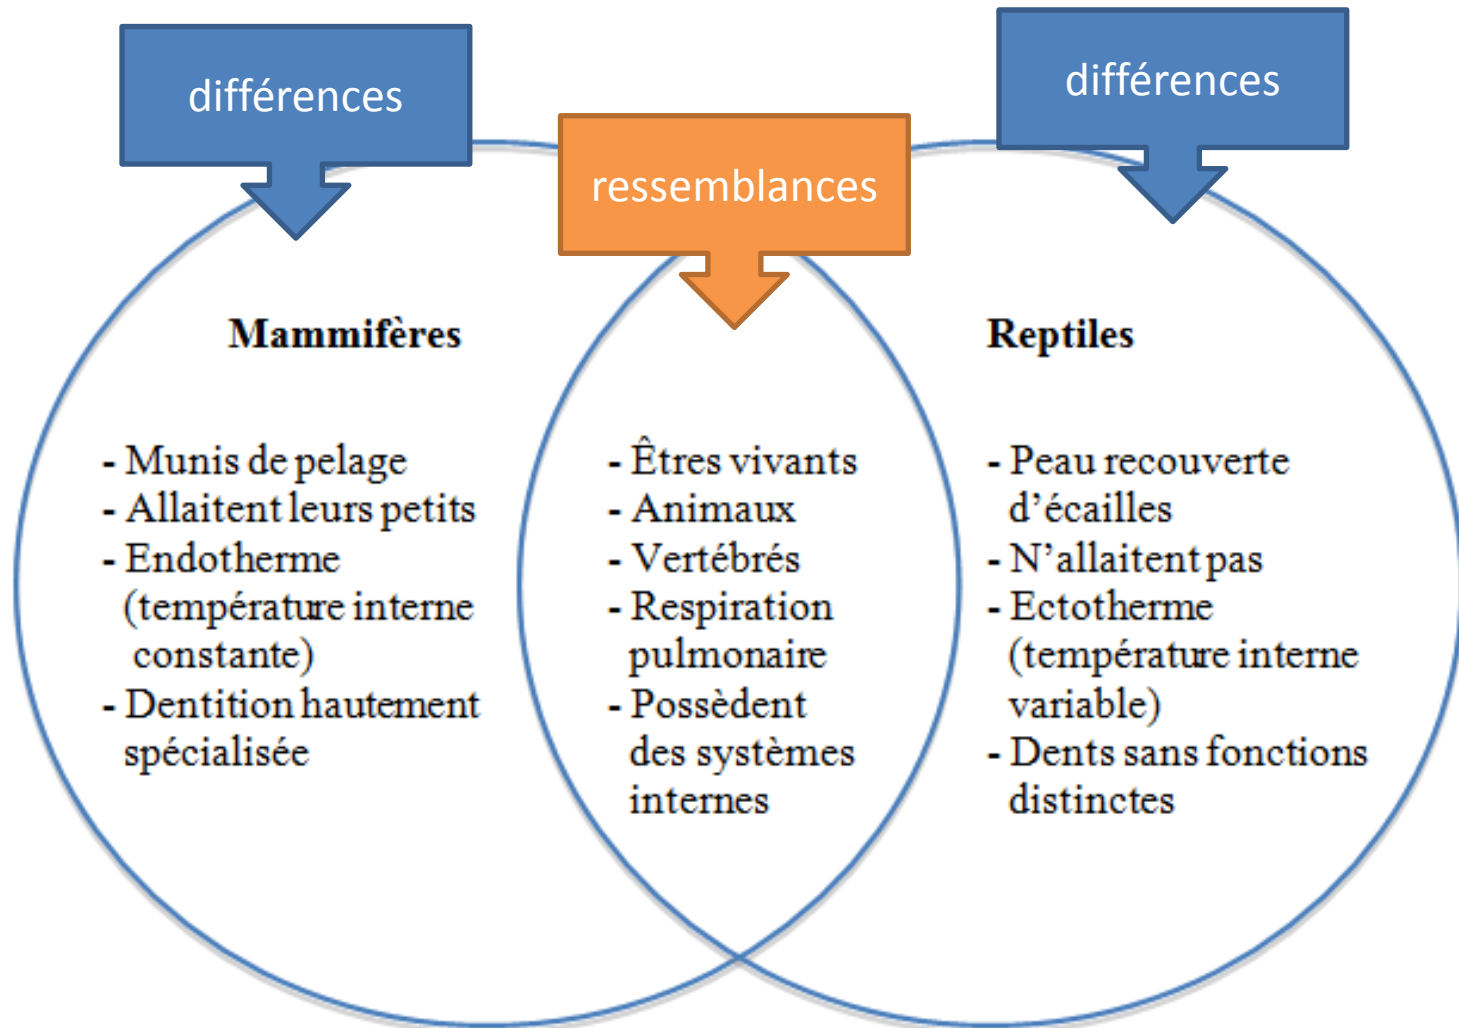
différences

ressemblances

différences

Mammifères

- Munis de pelage
- Allaitent leurs petits
- Endotherme (température interne constante)
- Dentition hautement spécialisée

- Êtres vivants
- Animaux
- Vertébrés
- Respiration pulmonaire
- Possèdent des systèmes internes

Reptiles

- Peau recouverte d'écailles
- N'allaitent pas
- Ectotherme (température interne variable)
- Dents sans fonctions distinctes